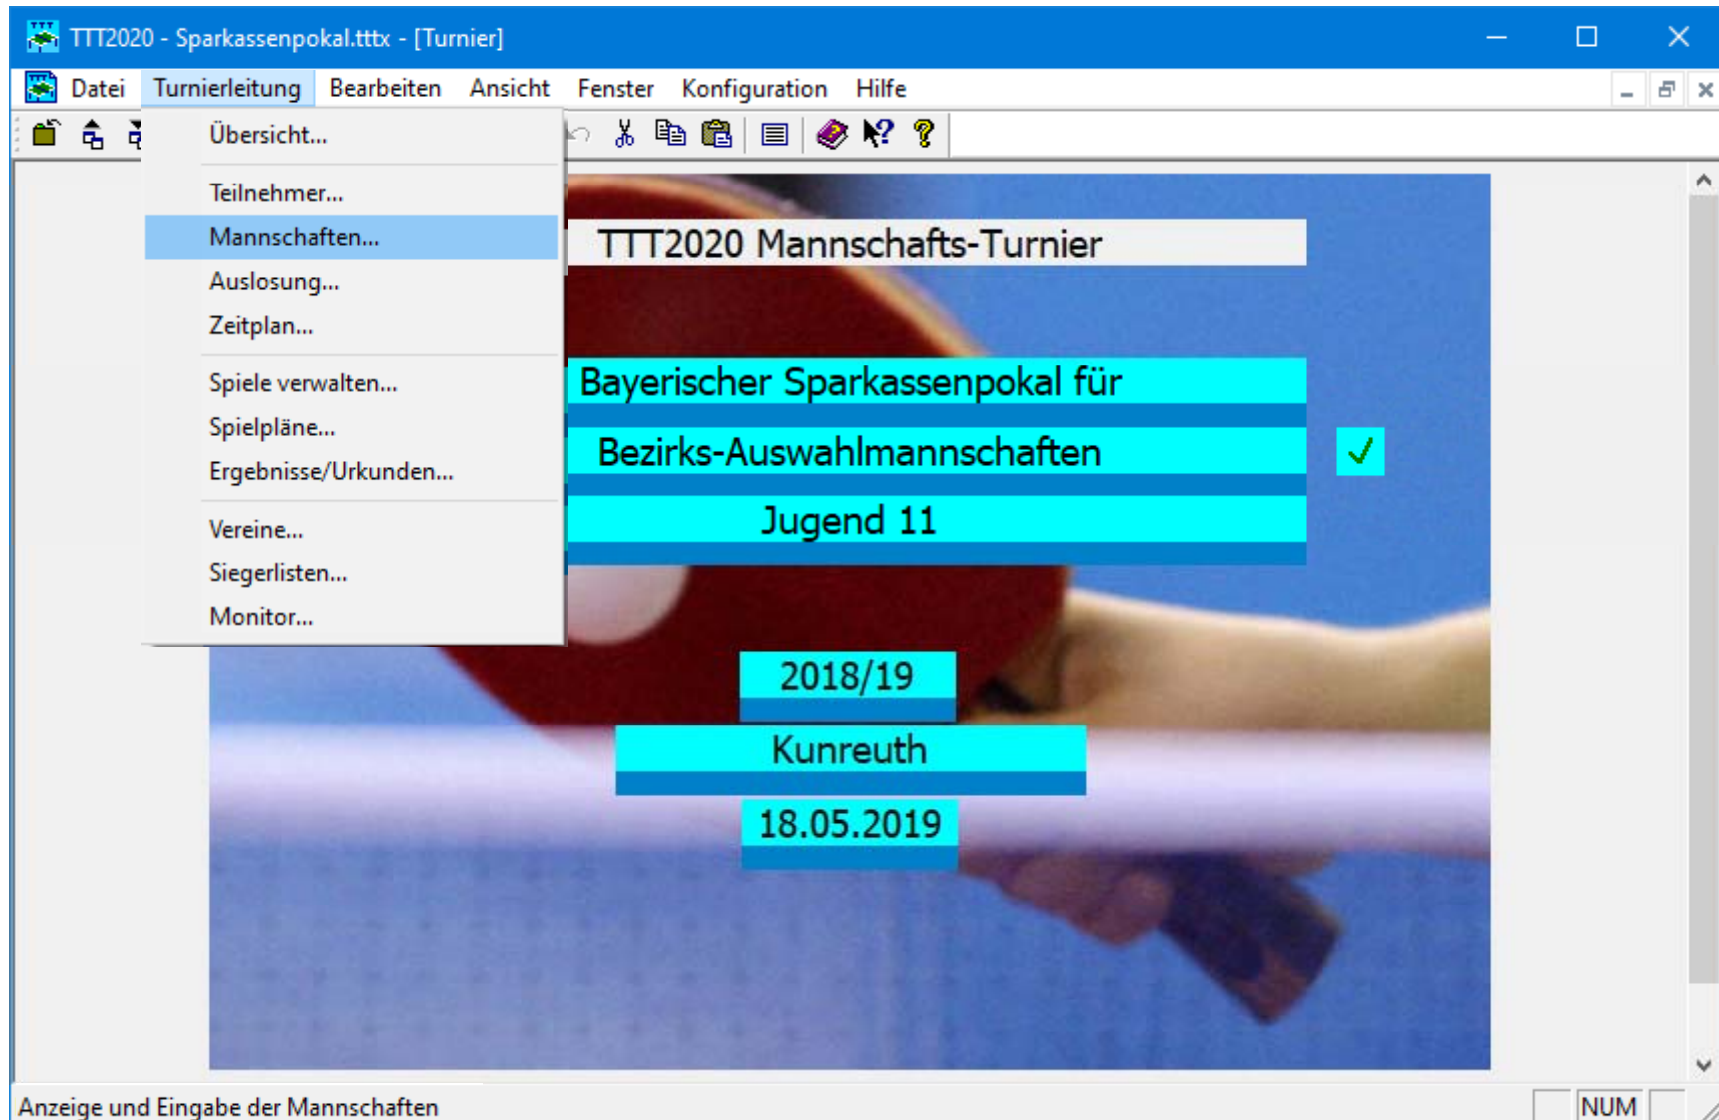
TTT2020 - Sparkassenpokal.tttx - [Turnier]

Datei Turnierleitung Bearbeiten Ansicht Fenster Konfiguration Hilfe

Übersicht...
Teilnehmer...
Mannschaften...
Auslosung...
Zeitplan...
Spiele verwalten...
Spielpläne...
Ergebnisse/Urkunden...
Vereine...
Siegerlisten...
Monitor...

TTT2020 Mannschafts-Turnier

Bayerischer Sparkassenpokal für

Bezirks-Auswahlmannschaften

Jugend 11

2018/19

Kunreuth

18.05.2019

Anzeige und Eingabe der Mannschaften

NUM